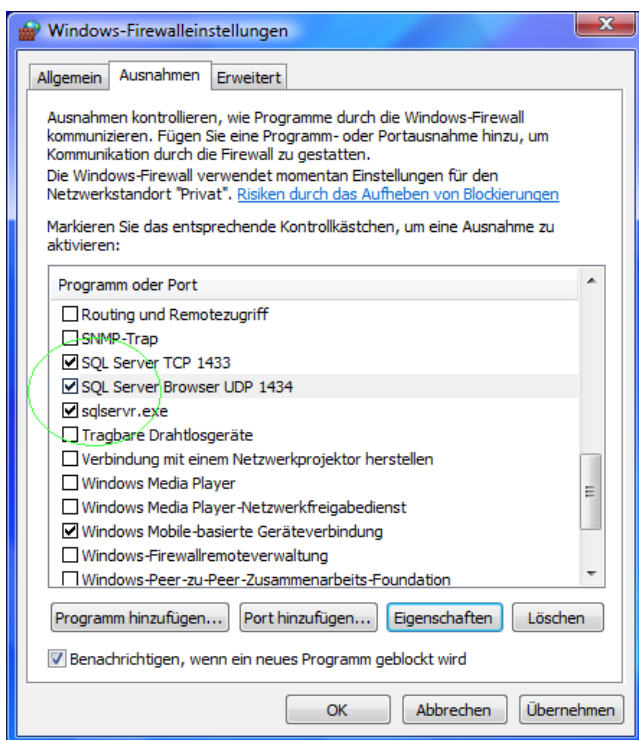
Windows-Firewalleinstellungen

Allgemein | Ausnahmen | Erweitert

Ausnahmen kontrollieren, wie Programme durch die Windows-Firewall kommunizieren. Fügen Sie eine Programm- oder Portausnahme hinzu, um Kommunikation durch die Firewall zu gestatten.
Die Windows-Firewall verwendet momentan Einstellungen für den Netzwerkstandort "Privat". Risiken durch das Aufheben von Blockierungen

Markieren Sie das entsprechende Kontrollkästchen, um eine Ausnahme zu aktivieren:

Programm oder Port

☐ Routing und Remotezugriff
☐ SNMP-Trap
☑ SQL Server TCP 1433
☑ SQL Server Browser UDP 1434
☑ sqlservr.exe
☐ Tragbare Drahtlosgeräte
☐ Verbindung mit einem Netzwerkprojektor herstellen
☐ Windows Media Player
☐ Windows Media Player-Netzwerkfreigabedienst
☑ Windows Mobile-basierte Geräteverbindung
☐ Windows-Firewallremoteverwaltung
☐ Windows-Peer-zu-Peer-Zusammenarbeits-Foundation

Programm hinzufügen... | Port hinzufügen... | Eigenschaften | Löschen

☑ Benachrichtigen, wenn ein neues Programm geblockt wird

OK | Abbrechen | Übernehmen